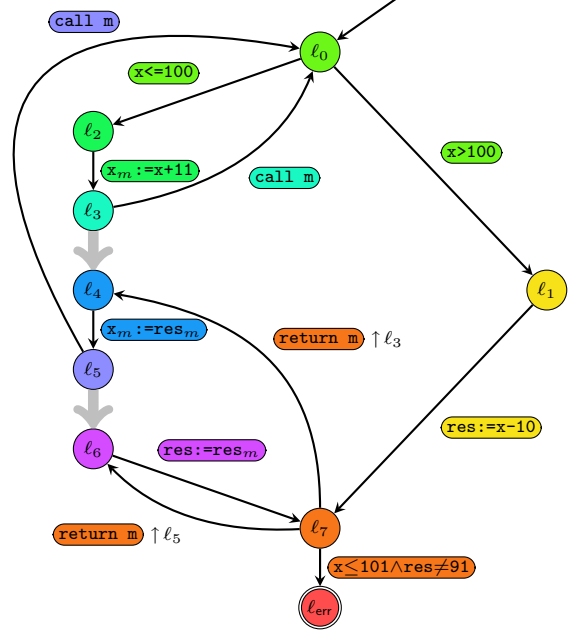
call m

$\ell_0$

x<=100

$\ell_2$

x>100

x$_m$:=x+11

call m

$\ell_3$

$\ell_1$

$\ell_4$

x$_m$:=res$_m$

return m $\uparrow \ell_3$

$\ell_5$

res:=x-10

$\ell_6$

res:=res$_m$

return m $\uparrow \ell_5$

$\ell_7$

x≤101∧res≠91

$\ell_{err}$